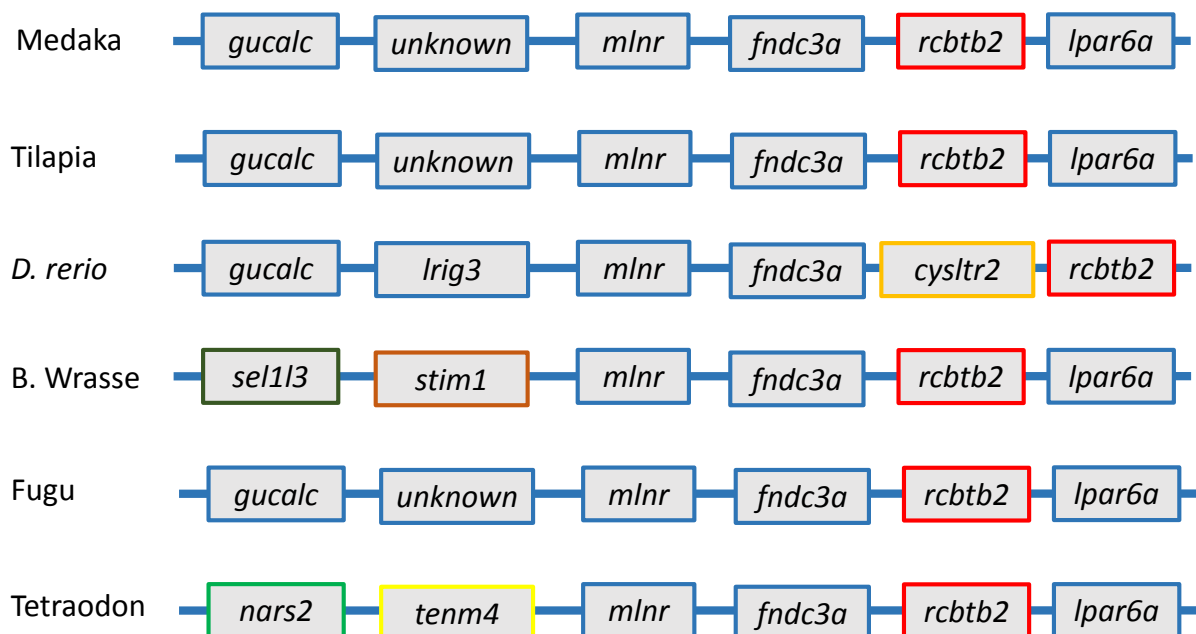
Medaka gucalc unknown mlnr fndc3a rcbtb2 lpar6a

Tilapia gucalc unknown mlnr fndc3a rcbtb2 lpar6a

D. rerio gucalc lrig3 mlnr fndc3a cysltr2 rcbtb2

B. Wrasse sel1l3 stim1 mlnr fndc3a rcbtb2 lpar6a

Fugu gucalc unknown mlnr fndc3a rcbtb2 lpar6a

Tetraodon nars2 tenm4 mlnr fndc3a rcbtb2 lpar6a